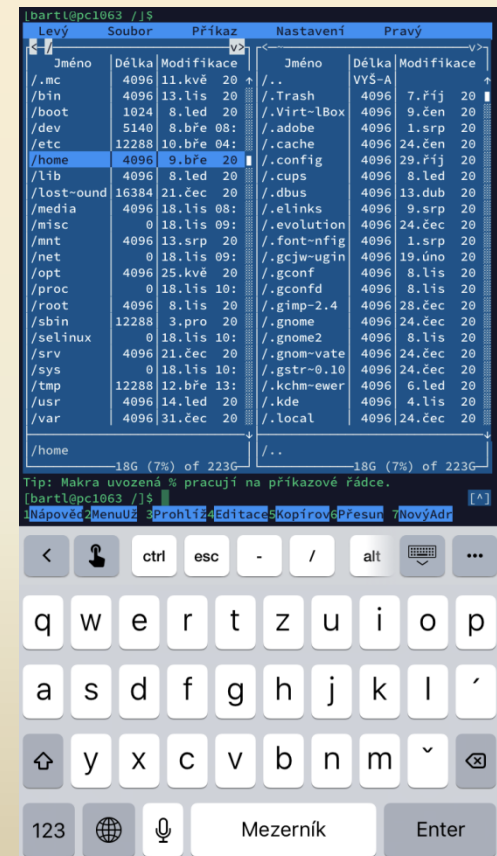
[bartl@pc1063 /]$
Levý Soubor Příkaz Nastavení Pravý

<─ / v>

| Jméno | Délka | Modifikace |
|---|---|---|
| /.mc | 4096 | 11.kvě 20 |
| /bin | 4096 | 13.lis 20 |
| /boot | 1024 | 8.led 20 |
| /dev | 5140 | 8.bře 08: |
| /etc | 12288 | 10.bře 04: |
| /home | 4096 | 9.bře 20 |
| /lib | 4096 | 8.led 20 |
| /lost~ound | 16384 | 21.čec 20 |
| /media | 4096 | 18.lis 08: |
| /misc | 0 | 18.lis 09: |
| /mnt | 4096 | 13.srp 20 |
| /net | 0 | 18.lis 09: |
| /opt | 4096 | 25.kvě 20 |
| /proc | 0 | 18.lis 10: |
| /root | 4096 | 8.lis 20 |
| /sbin | 12288 | 3.pro 20 |
| /selinux | 0 | 18.lis 10: |
| /srv | 4096 | 21.čec 20 |
| /sys | 0 | 18.lis 10: |
| /tmp | 12288 | 12.bře 13: |
| /usr | 4096 | 14.led 20 |
| /var | 4096 | 31.čec 20 |

/home
18G (7%) of 223G

| Jméno | Délka | Modifikace |
|---|---|---|
| /.. | VYŠ-A | |
| /.Trash | 4096 | 7.říj 20 |
| /.Virt~lBox | 4096 | 9.čen 20 |
| /.adobe | 4096 | 1.srp 20 |
| /.cache | 4096 | 24.čen 20 |
| /.config | 4096 | 29.říj 20 |
| /.cups | 4096 | 8.led 20 |
| /.dbus | 4096 | 13.dub 20 |
| /.elinks | 4096 | 9.srp 20 |
| /.evolution | 4096 | 24.čec 20 |
| /.font~nfig | 4096 | 1.srp 20 |
| /.gcjw~ugin | 4096 | 19.úno 20 |
| /.gconf | 4096 | 8.lis 20 |
| /.gconfd | 4096 | 8.lis 20 |
| /.gimp-2.4 | 4096 | 28.čec 20 |
| /.gnome | 4096 | 24.čec 20 |
| /.gnome2 | 4096 | 8.lis 20 |
| /.gnom~vate | 4096 | 24.čec 20 |
| /.gstr~0.10 | 4096 | 24.čec 20 |
| /.kchm~ewer | 4096 | 6.led 20 |
| /.kde | 4096 | 4.lis 20 |
| /.local | 4096 | 24.čec 20 |

/..
18G (7%) of 223G

Tip: Makra uvozená % pracují na příkazové řádce.
[bartl@pc1063 /]$
[^]
1Nápověd2MenuUž 3Prohlíž4Editace5Kopírov6Přesun 7NovýAdr

< ctrl esc - / alt ...
q w e r t z u i o p
a s d f g h j k l ´
y x c v b n m ˇ
123 Mezerník Enter